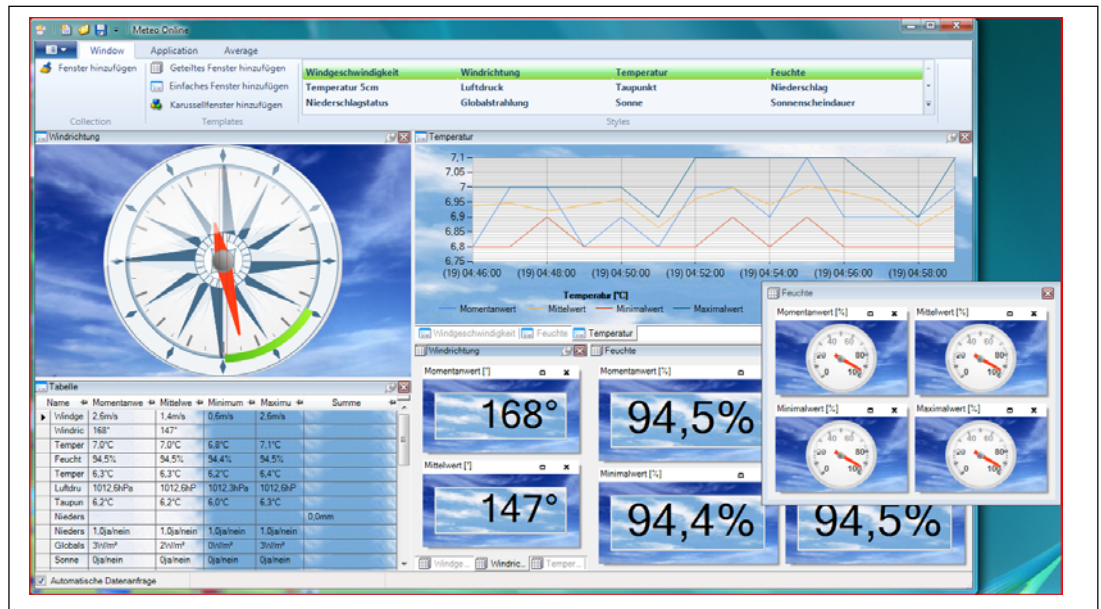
Meteo Online

Window Application Average

Fenster hinzufügen
Collection

Geteiltes Fenster hinzufügen
Einfaches Fenster hinzufügen
Karussellfenster hinzufügen
Templates

| Windgeschwindigkeit | Windrichtung | Temperatur | Feuchte |
|---|---|---|---|
| Temperatur 5cm | Luftdruck | Taupunkt | Niederschlag |
| Niederschlagsstatus | Globalstrahlung | Sonne | Sonnenscheindauer |

Styles

Windrichtung

Temperatur

7,1
7,05
7
6,95
6,9
6,85
6,8
6,75

(19) 04:46:00 (19) 04:48:00 (19) 04:50:00 (19) 04:52:00 (19) 04:54:00 (19) 04:56:00 (19) 04:58:00

Temperatur [°C]

Momentanwert Mittelwert Minimalwert Maximalwert

Windgeschwindigkeit Feuchte Temperatur

Feuchte

Momentanwert [%]
Mittelwert [%]
Minimalwert [%]
Maximalwert [%]

40 60 20 80 0 100

Tabelle

| Name | Momentanwe | Mittelwe | Minimum | Maximu | Summe |
|---|---|---|---|---|---|
| Windge | 2,6m/s | 1,4m/s | 0,6m/s | 2,6m/s | |
| Windric | 168° | 147° | | | |
| Temper | 7,0°C | 7,0°C | 6,8°C | 7,1°C | |
| Feucht | 94,5% | 94,5% | 94,4% | 94,5% | |
| Temper | 6,3°C | 6,3°C | 6,2°C | 6,4°C | |
| Luftdru | 1012,6hPa | 1012,6hP | 1012,3hPa | 1012,6hP | |
| Taupun | 6,2°C | 6,2°C | 6,0°C | 6,3°C | |
| Nieders | | | | | 0,0mm |
| Nieders | 1,0ja/nein | 1,0ja/nein | 1,0ja/nein | 1,0ja/nein | |
| Globals | 3W/m² | 2W/m² | 0W/m² | 3W/m² | |
| Sonne | 0ja/nein | 0ja/nein | 0ja/nein | 0ja/nein | |

Automatische Datenanfrage

Windrichtung
Momentanwert [°]
168°
Mittelwert [°]
147°

Feuchte
Momentanwert [%]
94,5%
Minimalwert [%]
94,4%
94,5%

Windge... Windric... Temper...